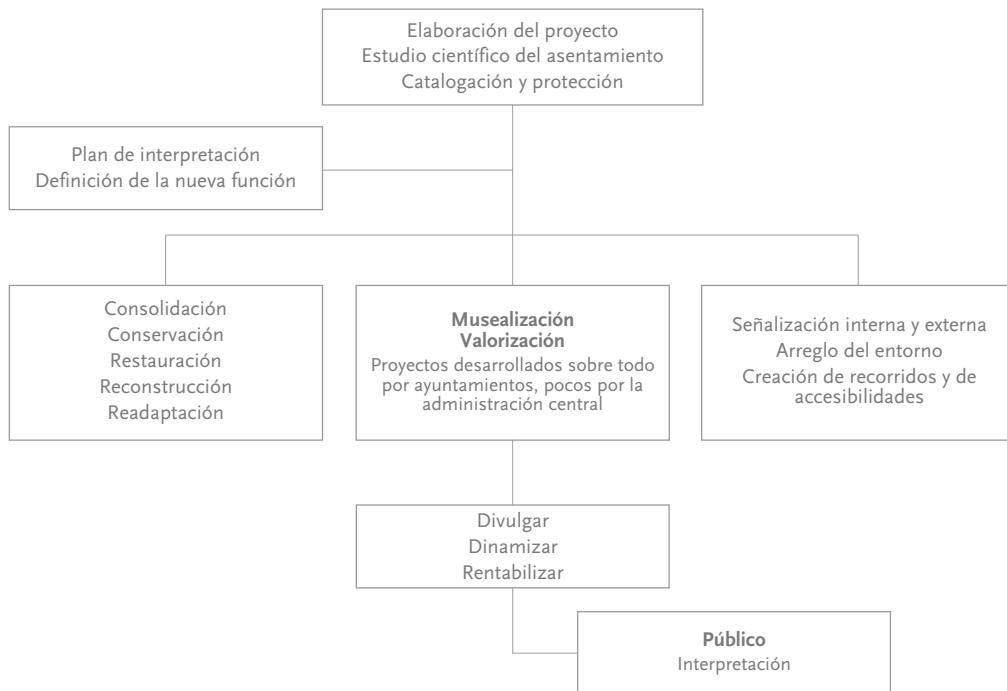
Elaboración del proyecto
Estudio científico del asentamiento
Catalogación y protección

Plan de interpretación
Definición de la nueva función

Consolidación
Conservación
Restauración
Reconstrucción
Readaptación

**Musealización**
**Valorización**
Proyectos desarrollados sobre todo por ayuntamientos, pocos por la administración central

Señalización interna y externa
Arreglo del entorno
Creación de recorridos y de accesibilidades

Divulgar
Dinamizar
Rentabilizar

**Público**
Interpretación